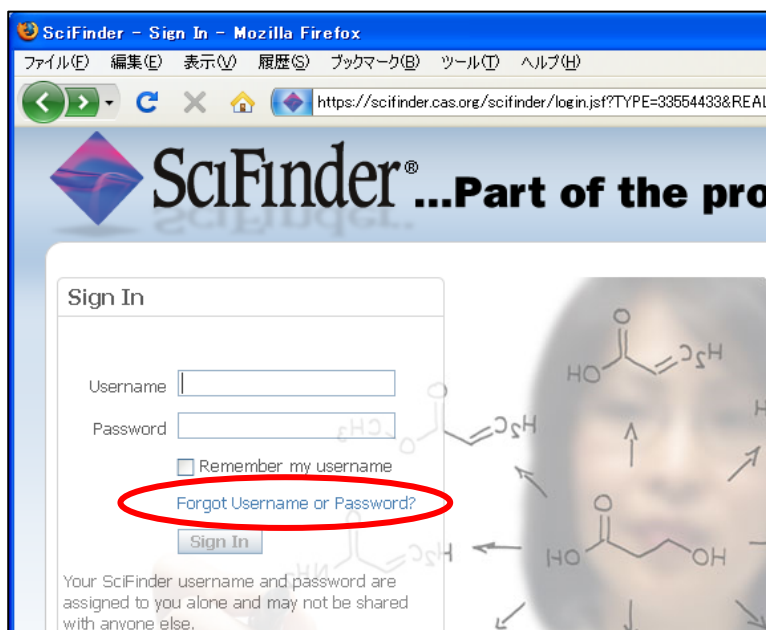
SciFinder - Sign In - Mozilla Firefox

ファイル(F) 編集(E) 表示(V) 履歴(S) ブックマーク(B) ツール(T) ヘルプ(H)

https://scifinder.cas.org/scifinder/login.jsf?TYPE=33554433&REAL

SciFinder® ...Part of the pro

Sign In

Username

Password

Remember my username

Forgot Username or Password?

Sign In

Your SciFinder username and password are assigned to you alone and may not be shared with anyone else.

HO O $CH_3$

$H_2C$ O $CH_3$

HO O OH

$H_2C$